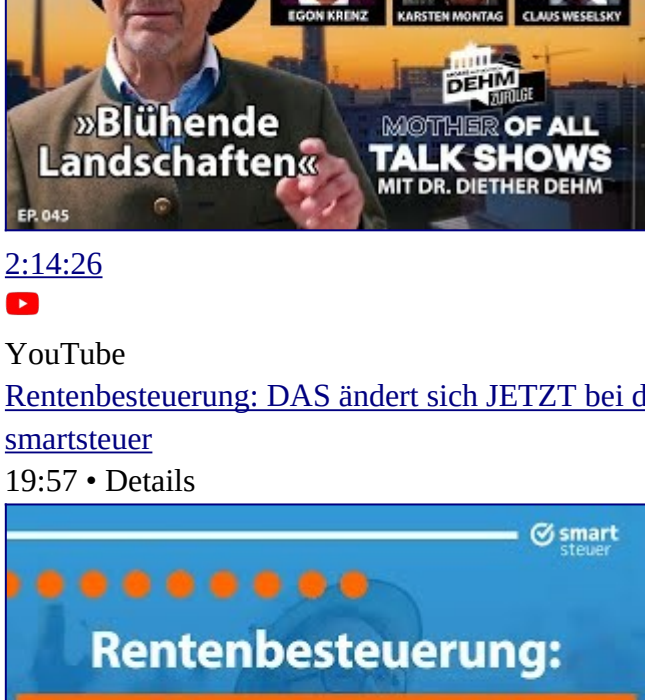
EGON KRENZ KARSTEN MONTAG CLAUS WESELSKY

»Blühende Landschaften«

DEHM ZUFOLGE

MOTHER OF ALL TALK SHOWS MIT DR. DIETHER DEHM

EP. 045

2:14:26

YouTube

Rentenbesteuerung: DAS ändert sich JETZT bei d

smartsteuer

19:57 • Details

smart steuer

Rentenbesteuerung: